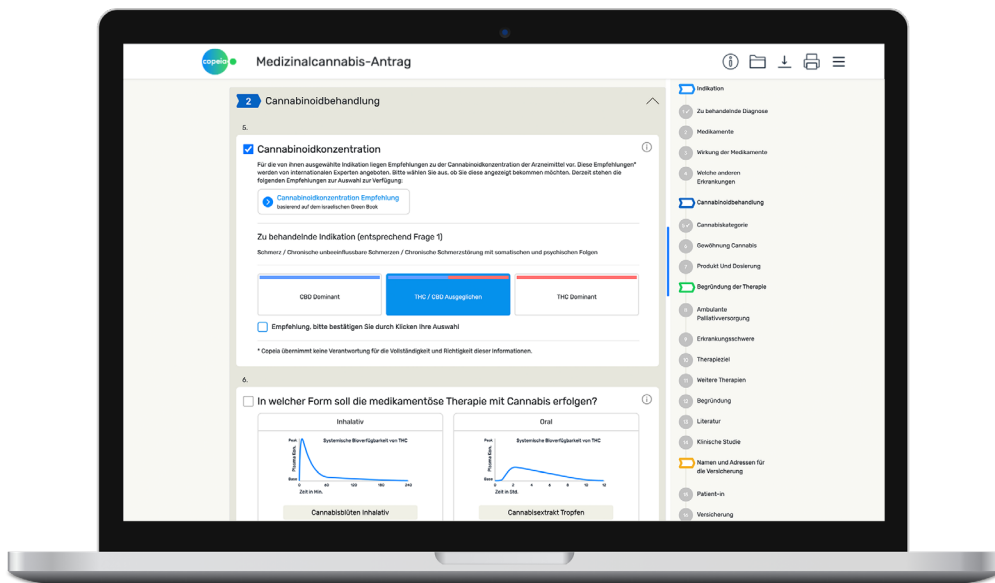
copeia

Medizinalcannabis-Antrag

2 Cannabinoidbehandlung

5.

Cannabinoidkonzentration

Für die von Ihnen ausgewählte Indikation liegen Empfehlungen zu der Cannabinoidkonzentration der Arzneimittel vor. Diese Empfehlungen* werden von internationalen Experten angeboten. Bitte wählen Sie aus, ob Sie diese angezeigt bekommen möchten. Derzeit stehen die folgenden Empfehlungen zur Auswahl zur Verfügung:

Cannabinoidkonzentration Empfehlung
basierend auf dem israelischen Green Book

Zu behandelnde Indikation (entsprechend Frage 1)

Schmerz / Chronische unbeeinflussbare Schmerzen / Chronische Schmerzstörung mit somatischen und psychischen Folgen

CBD Dominant

THC / CBD Ausgeglichen

THC Dominant

Empfehlung, bitte bestätigen Sie durch Klicken Ihre Auswahl

* Copeia übernimmt keine Verantwortung für die Vollständigkeit und Richtigkeit dieser Informationen.

6.

In welcher Form soll die medikamentöse Therapie mit Cannabis erfolgen?

Inhalativ

Systemische Bioverfügbarkeit von THC

Peak

Plasma Konz.

Base

0 40 80 120 160 200 240

Zeit in Min.

Cannabisblüten Inhalativ

Oral

Systemische Bioverfügbarkeit von THC

Peak

Plasma Konz.

Base

0 2 4 6 8 10 12

Zeit in Std.

Cannabisextrakt Tropfen

Indikation

Zu behandelnde Diagnose

Medikamente

Wirkung der Medikamente

Welche anderen Erkrankungen

Cannabinoidbehandlung

Cannabiskategorie

Gewöhnung Cannabis

Produkt Und Dosierung

Begründung der Therapie

Ambulante Palliativversorgung

Erkrankungsschwere

Therapieziel

Weitere Therapien

Begründung

Literatur

Klinische Studie

Namen und Adressen für die Versicherung

Patient-in

Versicherung